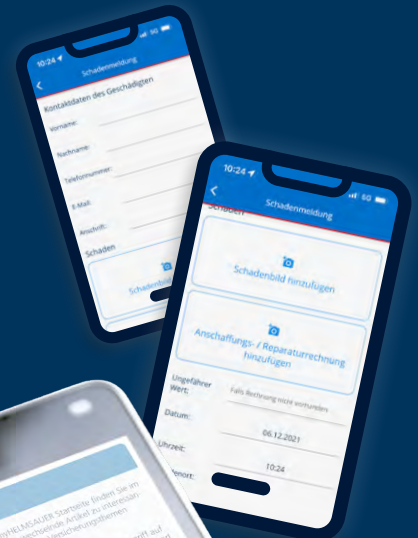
10:24
Schadenmeldung
Kontaktdaten des Geschädigten
Vorname:
Nachname:
Telefonnummer:
E-Mail:
Anschrift:
Schaden
Schadenbild

10:24
5G
Schadenmeldung
Schaden
Schadenbild hinzufügen
Anschaffungs- / Reparaturrechnung hinzufügen
Ungefährer Wert:
Falls Rechnung nicht vorhanden
Datum:
06.12.2021
Uhrzeit:
10:24
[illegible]ort:

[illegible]HELMSAUER Startseite finden Sie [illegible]
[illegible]